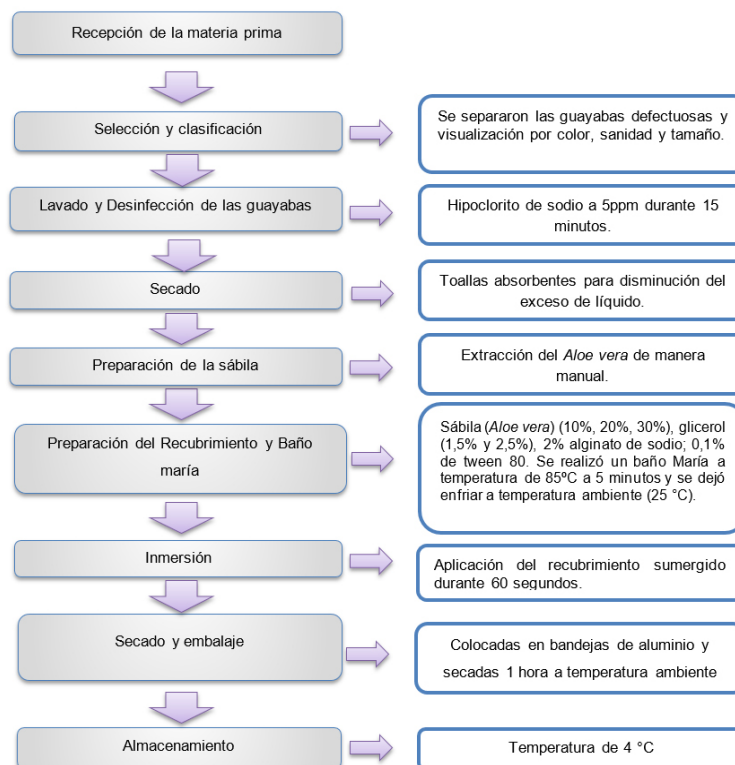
Recepción de la materia prima

Selección y clasificación

Se separaron las guayabas defectuosas y visualización por color, sanidad y tamaño.

Lavado y Desinfección de las guayabas

Hipoclorito de sodio a 5ppm durante 15 minutos.

Secado

Toallas absorbentes para disminución del exceso de líquido.

Preparación de la sábila

Extracción del *Aloe vera* de manera manual.

Preparación del Recubrimiento y Baño maría

Sábila (*Aloe vera*) (10%, 20%, 30%), glicerol (1,5% y 2,5%), 2% alginato de sodio; 0,1% de tween 80. Se realizó un baño María a temperatura de 85ºC a 5 minutos y se dejó enfriar a temperatura ambiente (25 °C).

Inmersión

Aplicación del recubrimiento sumergido durante 60 segundos.

Secado y embalaje

Colocadas en bandejas de aluminio y secadas 1 hora a temperatura ambiente

Almacenamiento

Temperatura de 4 °C